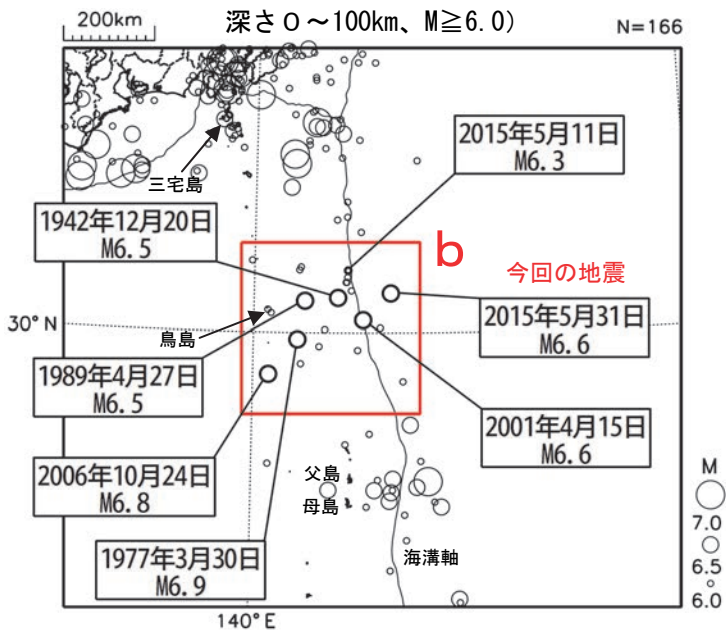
200km

深さ0～100km、M≧6.0）

N=166

三宅島

2015年5月11日
M6.3

1942年12月20日
M6.5

b

今回の地震

30° N

2015年5月31日
M6.6

鳥島

1989年4月27日
M6.5

2001年4月15日
M6.6

2006年10月24日
M6.8

父島

母島

1977年3月30日
M6.9

海溝軸

140° E

M
7.0
6.5
6.0